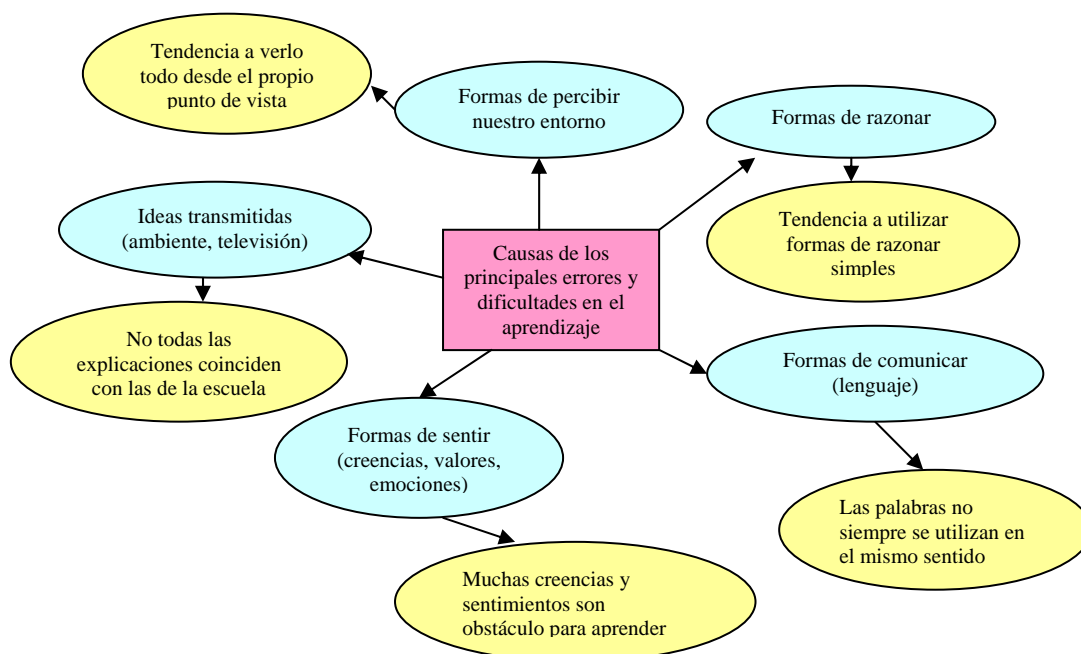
Tendencia a verlo todo desde el propio punto de vista

Formas de percibir nuestro entorno

Formas de razonar

Tendencia a utilizar formas de razonar simples

Ideas transmitidas (ambiente, televisión)

Causas de los principales errores y dificultades en el aprendizaje

No todas las explicaciones coinciden con las de la escuela

Formas de comunicar (lenguaje)

Formas de sentir (creencias, valores, emociones)

Las palabras no siempre se utilizan en el mismo sentido

Muchas creencias y sentimientos son obstáculo para aprender